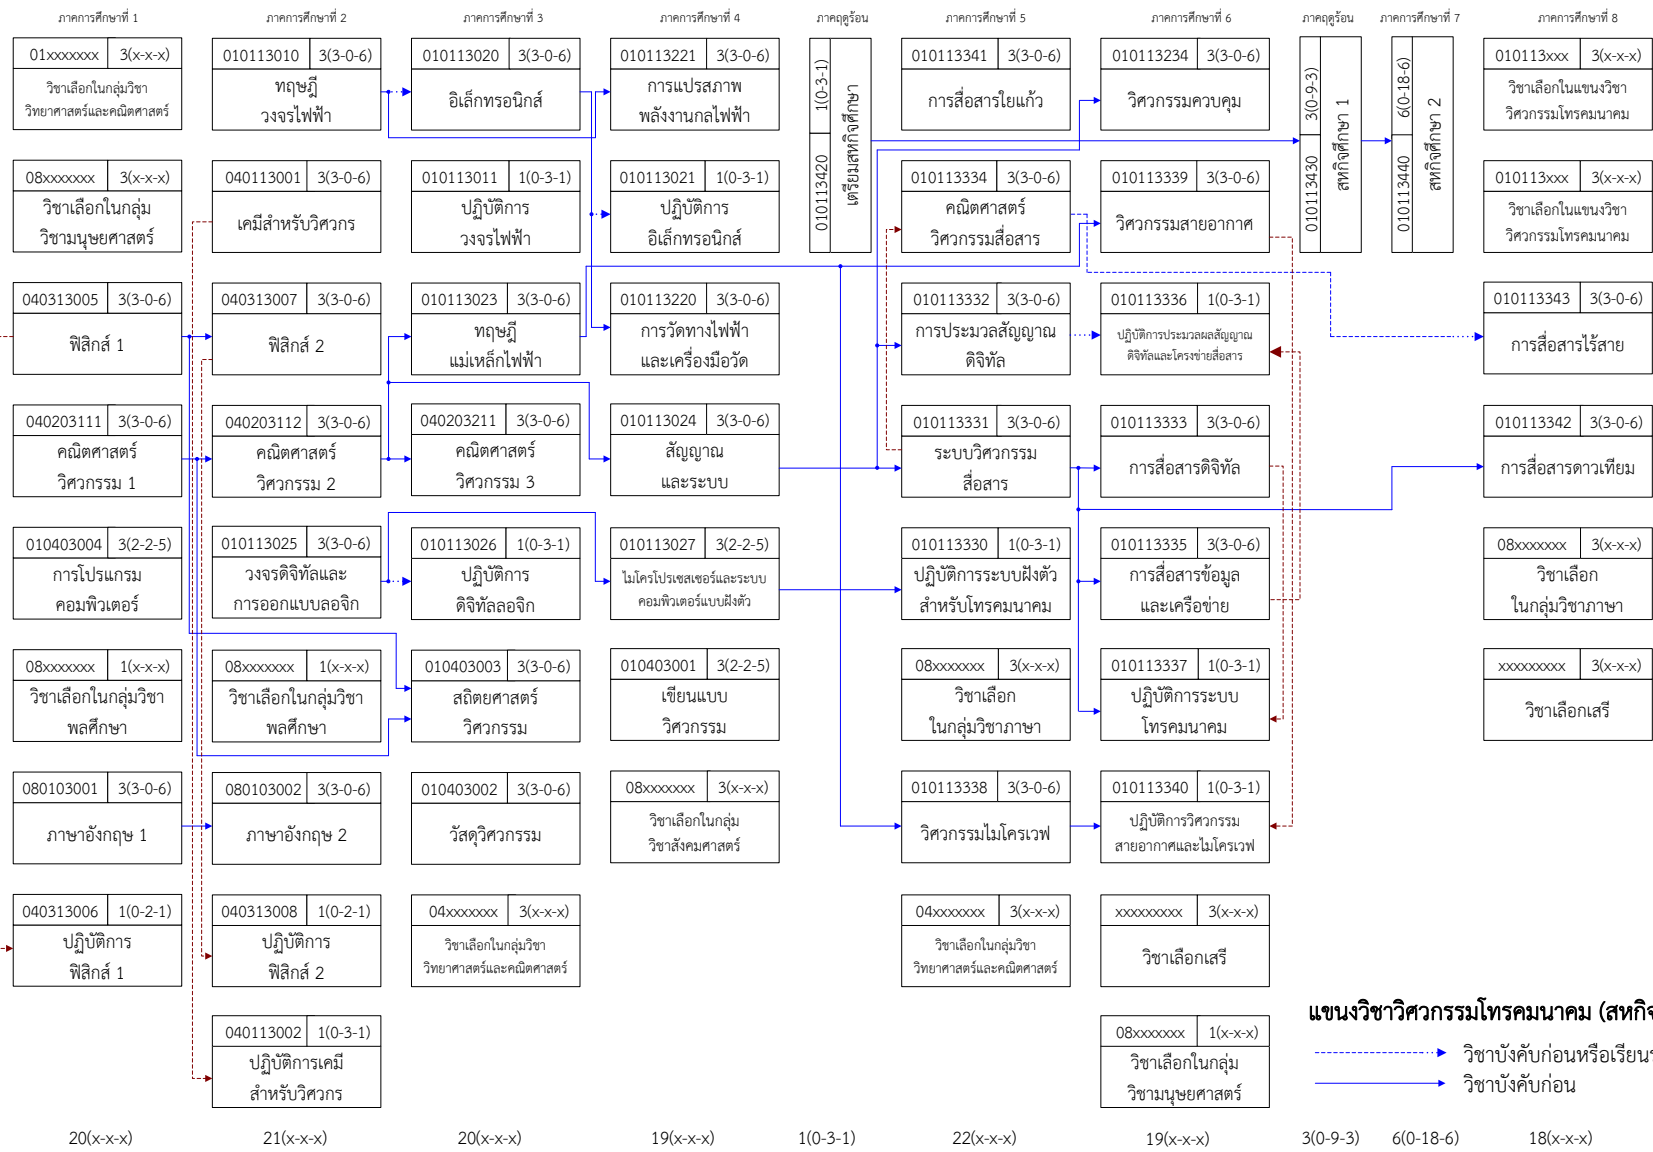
ภาคการศึกษาที่ 1

01xxxxxxx 3(x-x-x)
วิชาเลือกในกลุ่มวิชาวิทยาศาสตร์และคณิตศาสตร์

08xxxxxxx 3(x-x-x)
วิชาเลือกในกลุ่มวิชามนุษยศาสตร์

040313005 3(3-0-6)
ฟิสิกส์ 1

040203111 3(3-0-6)
คณิตศาสตร์วิศวกรรม 1

010403004 3(2-2-5)
การโปรแกรมคอมพิวเตอร์

08xxxxxxx 1(x-x-x)
วิชาเลือกในกลุ่มวิชาพลศึกษา

080103001 3(3-0-6)
ภาษาอังกฤษ 1

040313006 1(0-2-1)
ปฏิบัติการฟิสิกส์ 1

20(x-x-x)

ภาคการศึกษาที่ 2

010113010 3(3-0-6)
ทฤษฎีวงจรไฟฟ้า

040113001 3(3-0-6)
เคมีสำหรับวิศวกร

040313007 3(3-0-6)
ฟิสิกส์ 2

040203112 3(3-0-6)
คณิตศาสตร์วิศวกรรม 2

010113025 3(3-0-6)
วงจรดิจิทัลและการออกแบบลอจิก

08xxxxxxx 1(x-x-x)
วิชาเลือกในกลุ่มวิชาพลศึกษา

080103002 3(3-0-6)
ภาษาอังกฤษ 2

040313008 1(0-2-1)
ปฏิบัติการฟิสิกส์ 2

040113002 1(0-3-1)
ปฏิบัติการเคมีสำหรับวิศวกร

21(x-x-x)

ภาคการศึกษาที่ 3

010113020 3(3-0-6)
อิเล็กทรอนิกส์

010113011 1(0-3-1)
ปฏิบัติการวงจรไฟฟ้า

010113023 3(3-0-6)
ทฤษฎีแม่เหล็กไฟฟ้า

040203211 3(3-0-6)
คณิตศาสตร์วิศวกรรม 3

010113026 1(0-3-1)
ปฏิบัติการดิจิทัลลอจิก

010403003 3(3-0-6)
สถิติยศาสตร์วิศวกรรม

010403002 3(3-0-6)
วัสดุวิศวกรรม

04xxxxxxx 3(x-x-x)
วิชาเลือกในกลุ่มวิชาวิทยาศาสตร์และคณิตศาสตร์

20(x-x-x)

ภาคการศึกษาที่ 4

010113221 3(3-0-6)
การแปรสภาพพลังงานกลไฟฟ้า

010113021 1(0-3-1)
ปฏิบัติการอิเล็กทรอนิกส์

010113220 3(3-0-6)
การวัดทางไฟฟ้าและเครื่องมือวัด

010113024 3(3-0-6)
สัญญาณและระบบ

010113027 3(2-2-5)
ไมโครโปรเซสเซอร์และระบบคอมพิวเตอร์แบบฝังตัว

010403001 3(2-2-5)
เขียนแบบวิศวกรรม

08xxxxxxx 3(x-x-x)
วิชาเลือกในกลุ่มวิชาสังคมศาสตร์

19(x-x-x)

ภาคฤดูร้อน

010113420 1(0-3-1)
เตรียมสหกิจศึกษา

1(0-3-1)

ภาคการศึกษาที่ 5

010113341 3(3-0-6)
การสื่อสารใยแก้ว

010113334 3(3-0-6)
คณิตศาสตร์วิศวกรรมสื่อสาร

010113332 3(3-0-6)
การประมวลสัญญาณดิจิทัล

010113331 3(3-0-6)
ระบบวิศวกรรมสื่อสาร

010113330 1(0-3-1)
ปฏิบัติการระบบฝังตัวสำหรับโทรคมนาคม

08xxxxxxx 3(x-x-x)
วิชาเลือกในกลุ่มวิชาภาษา

010113338 3(3-0-6)
วิศวกรรมไมโครเวฟ

04xxxxxxx 3(x-x-x)
วิชาเลือกในกลุ่มวิชาวิทยาศาสตร์และคณิตศาสตร์

22(x-x-x)

ภาคการศึกษาที่ 6

010113234 3(3-0-6)
วิศวกรรมควบคุม

010113339 3(3-0-6)
วิศวกรรมสายอากาศ

010113336 1(0-3-1)
ปฏิบัติการประมวลผลสัญญาณดิจิทัลและโครงข่ายสื่อสาร

010113333 3(3-0-6)
การสื่อสารดิจิทัล

010113335 3(3-0-6)
การสื่อสารข้อมูลและเครือข่าย

010113337 1(0-3-1)
ปฏิบัติการระบบโทรคมนาคม

010113340 1(0-3-1)
ปฏิบัติการวิศวกรรมสายอากาศและไมโครเวฟ

xxxxxxxxx 3(x-x-x)
วิชาเลือกเสรี

08xxxxxxx 1(x-x-x)
วิชาเลือกในกลุ่มวิชามนุษยศาสตร์

19(x-x-x)

ภาคฤดูร้อน

010113430 3(0-9-3)
สหกิจศึกษา 1

3(0-9-3)

ภาคการศึกษาที่ 7

010113440 6(0-18-6)
สหกิจศึกษา 2

6(0-18-6)

ภาคการศึกษาที่ 8

010113xxx 3(x-x-x)
วิชาเลือกในแขนงวิชาวิศวกรรมโทรคมนาคม

010113xxx 3(x-x-x)
วิชาเลือกในแขนงวิชาวิศวกรรมโทรคมนาคม

010113343 3(3-0-6)
การสื่อสารไร้สาย

010113342 3(3-0-6)
การสื่อสารดาวเทียม

08xxxxxxx 3(x-x-x)
วิชาเลือกในกลุ่มวิชาภาษา

xxxxxxxxx 3(x-x-x)
วิชาเลือกเสรี

18(x-x-x)

แขนงวิชาวิศวกรรมโทรคมนาคม (สหกิ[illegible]
วิชาบังคับก่อนหรือเรียน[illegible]
วิชาบังคับก่อน